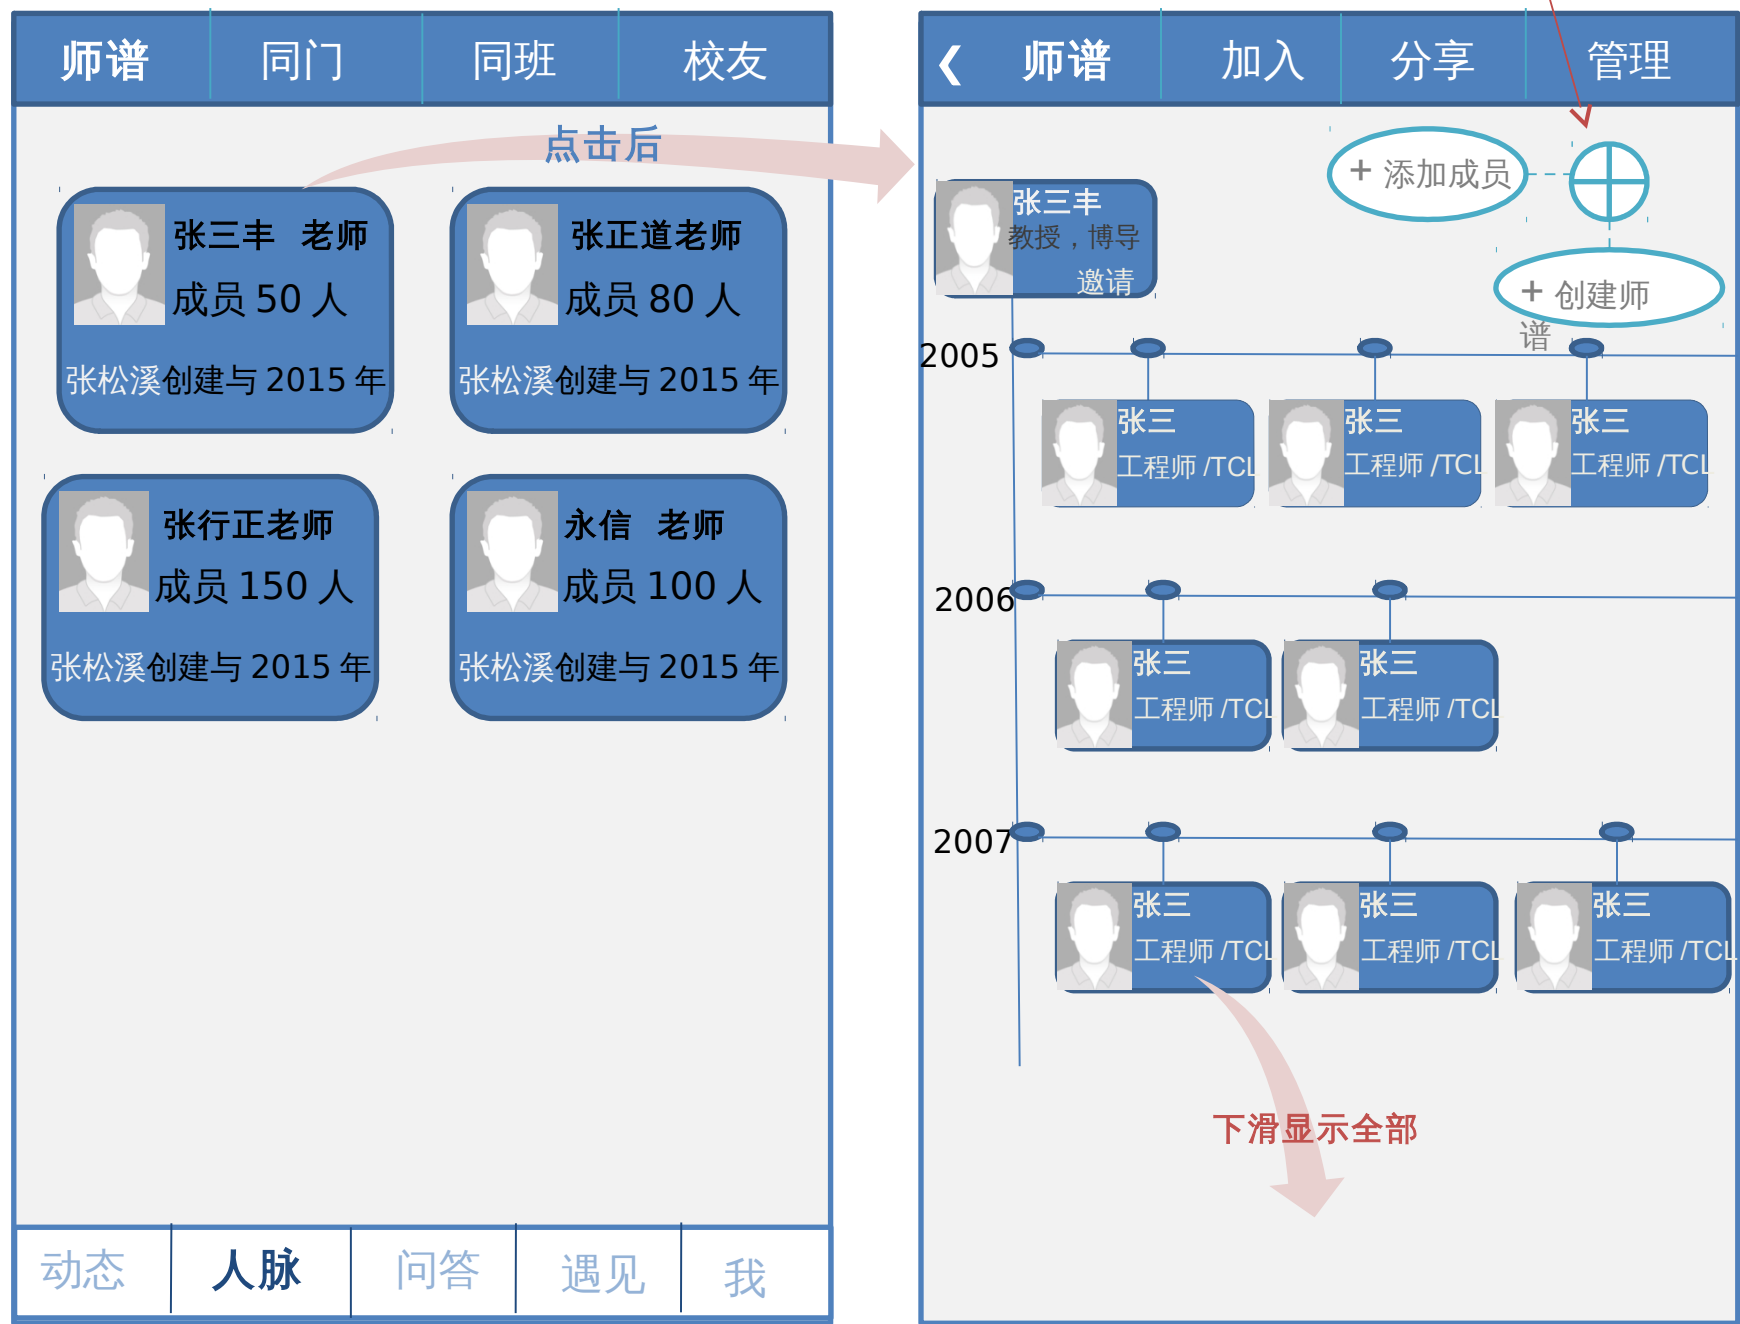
师谱 同门 同班 校友

点击后

张三丰 老师
成员 50 人
张松溪创建与 2015 年

张正道老师
成员 80 人
张松溪创建与 2015 年

张行正老师
成员 150 人
张松溪创建与 2015 年

永信 老师
成员 100 人
张松溪创建与 2015 年

动态 人脉 问答 遇见 我

❮ 师谱 加入 分享 管理

张三丰
教授，博导
邀请

+ 添加成员

+ 创建师谱

2005

张三
工程师 /TCL

张三
工程师 /TCL

张三
工程师 /TCL

2006

张三
工程师 /TCL

张三
工程师 /TCL

2007

张三
工程师 /TCL

张三
工程师 /TCL

张三
工程师 /TCL

下滑显示全部